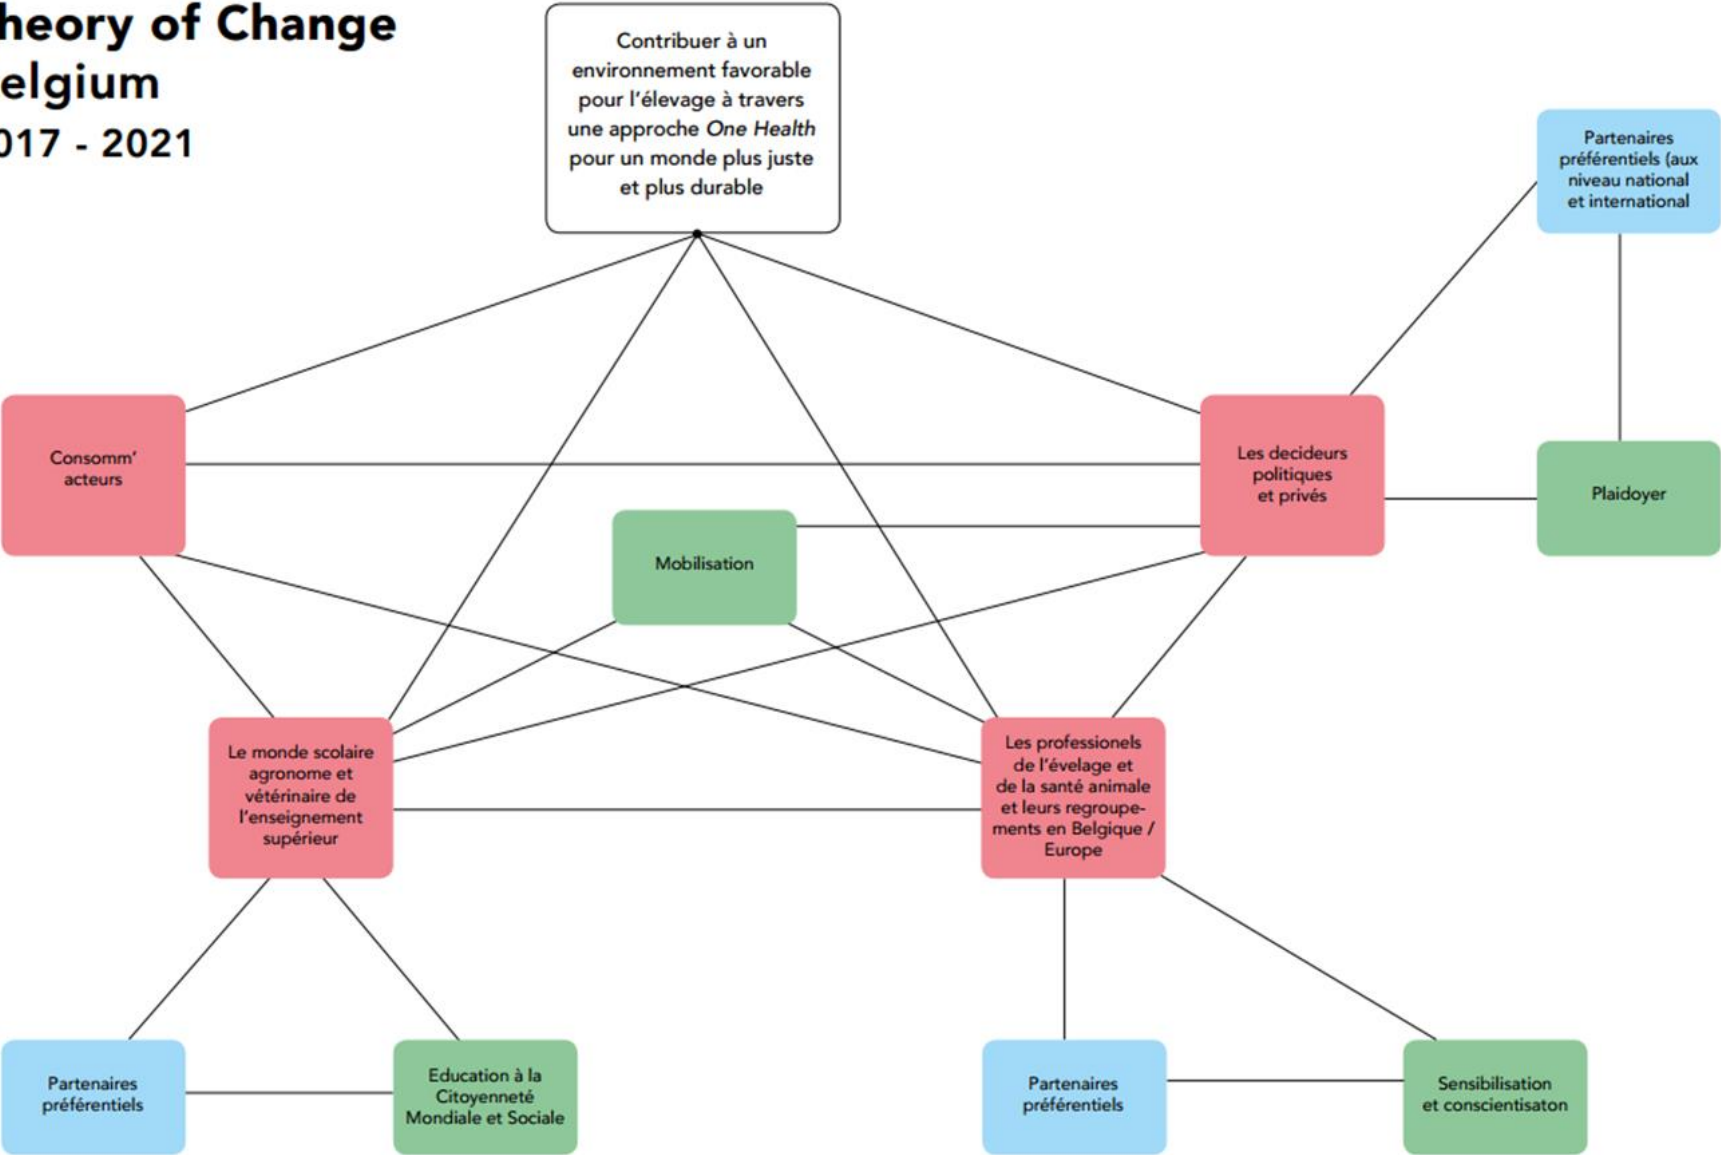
heory of Change
elgium
017 - 2021

Contribuer à un environnement favorable pour l'élevage à travers une approche *One Health* pour un monde plus juste et plus durable

Partenaires préférentiels (aux niveau national et international

Consomm' acteurs

Les decideurs politiques et privés

Plaidoyer

Mobilisation

Le monde scolaire agronome et vétérinaire de l'enseignement supérieur

Les professionels de l'évelage et de la santé animale et leurs regroupements en Belgique / Europe

Partenaires préférentiels

Education à la Citoyenneté Mondiale et Sociale

Partenaires préférentiels

Sensibilisation et conscientisaton